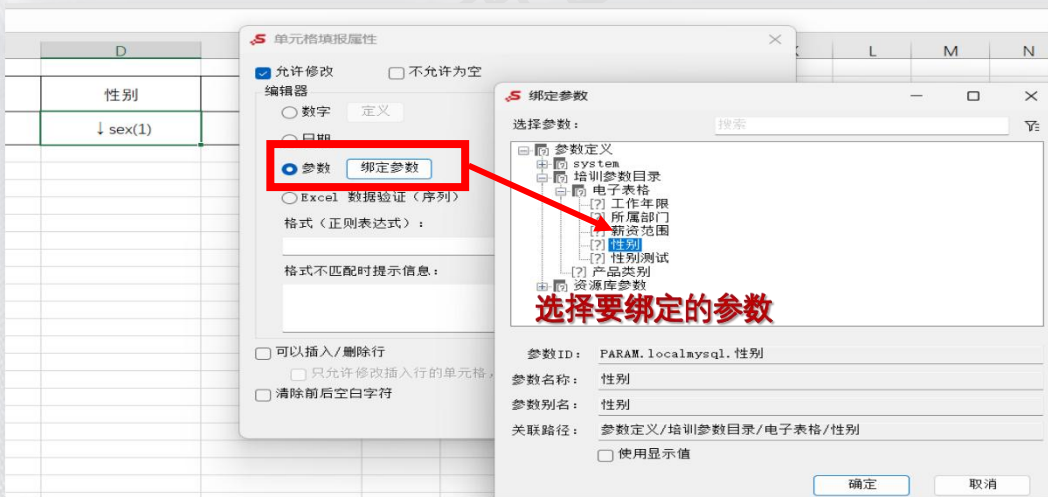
D
性别
↓ sex(1)
K L M N

单元格填报属性
允许修改
不允许为空
编辑器
数字 定义
日期
参数 绑定参数
Excel 数据验证（序列）
格式（正则表达式）：
格式不匹配时提示信息：
可以插入/删除行
只允许修改插入行的单元格
清除前后空白字符

绑定参数
选择参数：
搜索
参数定义
system
培训参数目录
电子表格
[?] 工作年限
[?] 所属部门
[?] 薪资范围
[?] 性别
[?] 性别测试
[?] 产品类别
资源库参数
选择要绑定的参数
参数ID： PARAM.localmysql.性别
参数名称： 性别
参数别名： 性别
关联路径： 参数定义/培训参数目录/电子表格/性别
使用显示值
确定
取消